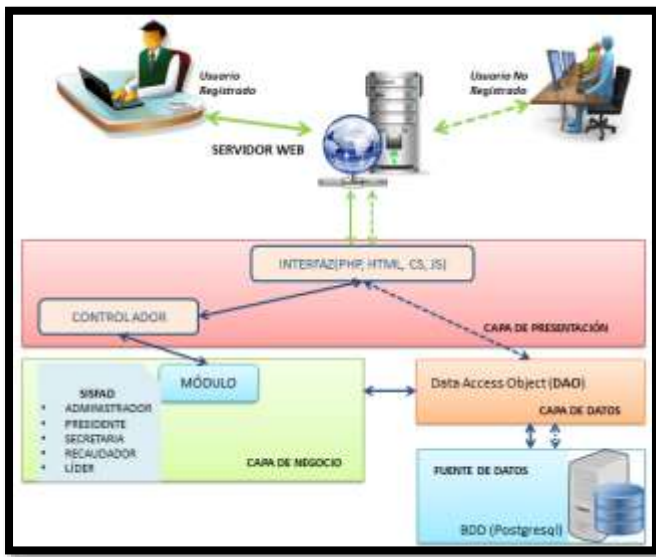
Usuario Registrado

Usuario No Registrado

SERVIDOR WEB

INTERFAZ(PHP, HTML, CS, JS)

CONTROLADOR

CAPA DE PRESENTACIÓN

MÓDULO

SISPAD
• ADMINISTRADOR
• PRESIDENTE
• SECRETARIA
• RECAUDADOR
• LÍDER

CAPA DE NEGOCIO

Data Access Object (DAO)

CAPA DE DATOS

FUENTE DE DATOS

BDD (Postgresql)